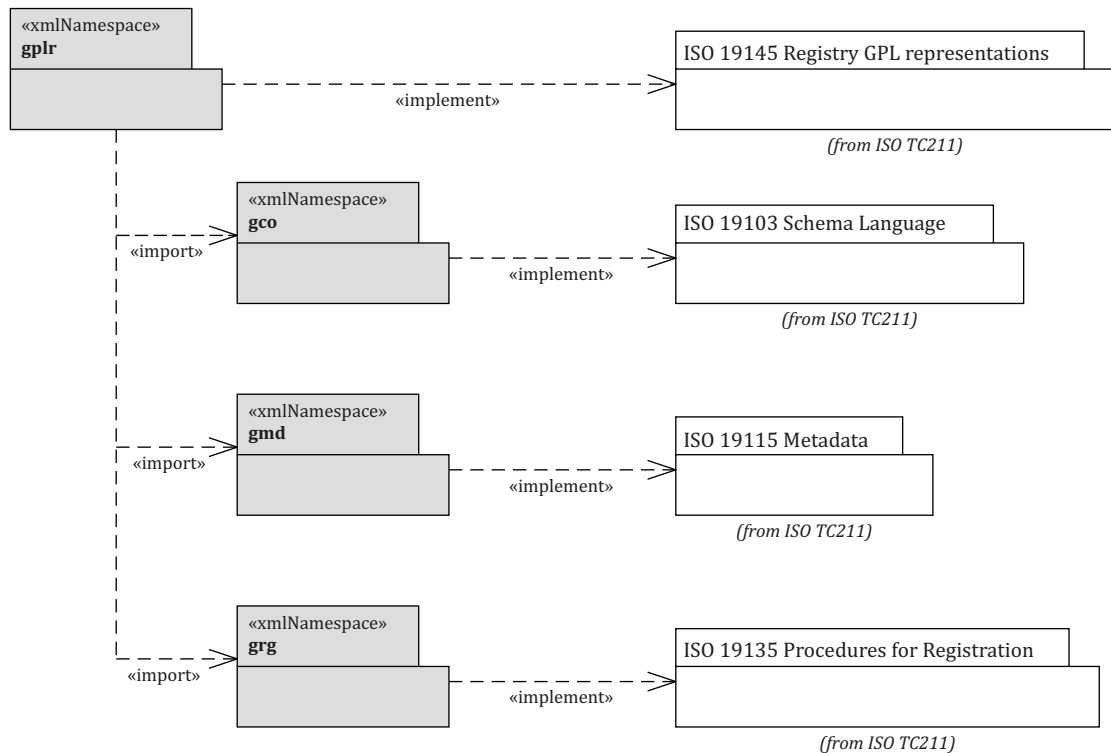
«xmlNamespace»
gplr

«implement»

ISO 19145 Registry GPL representations

(from ISO TC211)

«import»

«xmlNamespace»
gco

«implement»

ISO 19103 Schema Language

(from ISO TC211)

«import»

«xmlNamespace»
gmd

«implement»

ISO 19115 Metadata

(from ISO TC211)

«import»

«xmlNamespace»
grg

«implement»

ISO 19135 Procedures for Registration

(from ISO TC211)